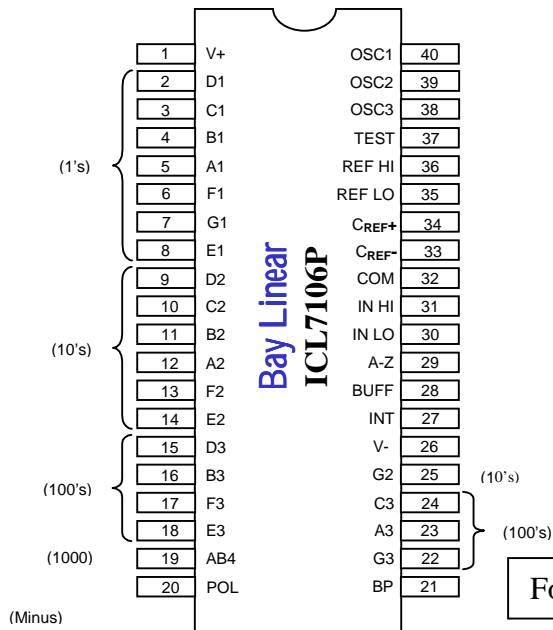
1 V+
2 D1
3 C1
4 B1
5 A1
6 F1
7 G1
8 E1
9 D2
10 C2
11 B2
12 A2
13 F2
14 E2
15 D3
16 B3
17 F3
18 E3
19 AB4
20 POL

(1's)
(10's)
(100's)
(1000)
(Minus)

Bay Linear
ICL7106P

OSC1 40
OSC2 39
OSC3 38
TEST 37
REF HI 36
REF LO 35
$C_{REF+}$ 34
$C_{REF-}$ 33
COM 32
IN HI 31
IN LO 30
A-Z 29
BUFF 28
INT 27
V- 26
G2 25
C3 24
A3 23
G3 22
BP 21

(10's)
(100's)

Fo